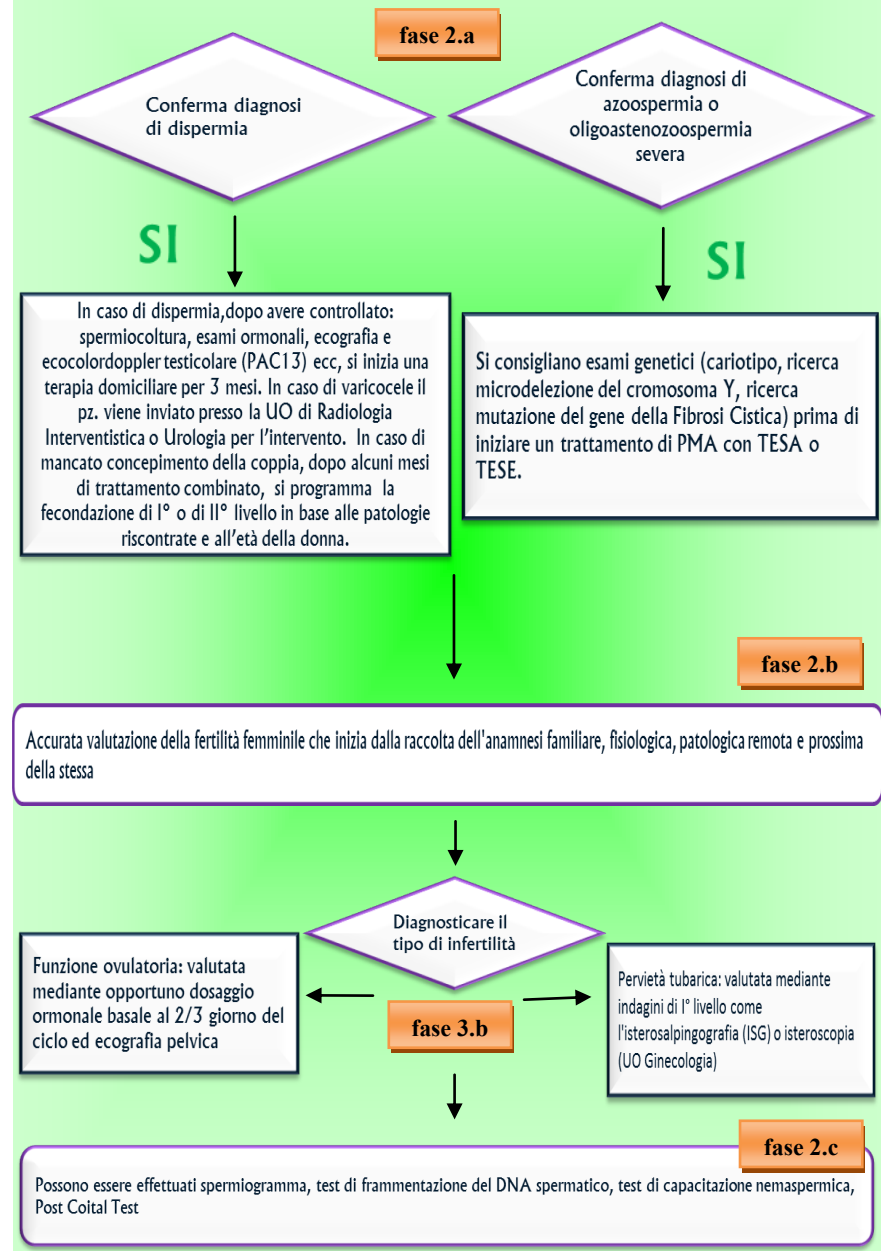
fase 2.a

Conferma diagnosi di dispermia

Conferma diagnosi di azoospermia o oligoastenozoospermia severa

SI

SI

In caso di dispermia,dopo avere controllato: spermiocoltura, esami ormonali, ecografia e ecocolordoppler testicolare (PAC13) ecc, si inizia una terapia domiciliare per 3 mesi. In caso di varicocele il pz. viene inviato presso la UO di Radiologia Interventistica o Urologia per l'intervento. In caso di mancato concepimento della coppia, dopo alcuni mesi di trattamento combinato, si programma la fecondazione di I° o di II° livello in base alle patologie riscontrate e all'età della donna.

Si consigliano esami genetici (cariotipo, ricerca microdelezione del cromosoma Y, ricerca mutazione del gene della Fibrosi Cistica) prima di iniziare un trattamento di PMA con TESA o TESE.

fase 2.b

Accurata valutazione della fertilità femminile che inizia dalla raccolta dell'anamnesi familiare, fisiologica, patologica remota e prossima della stessa

Diagnosticare il tipo di infertilità

Funzione ovulatoria: valutata mediante opportuno dosaggio ormonale basale al 2/3 giorno del ciclo ed ecografia pelvica

fase 3.b

Pervietà tubarica: valutata mediante indagini di I° livello come l'isterosalpingografia (ISG) o isteroscopia (UO Ginecologia)

fase 2.c

Possono essere effettuati spermiogramma, test di frammentazione del DNA spermatico, test di capacitazione nemaspermica, Post Coital Test